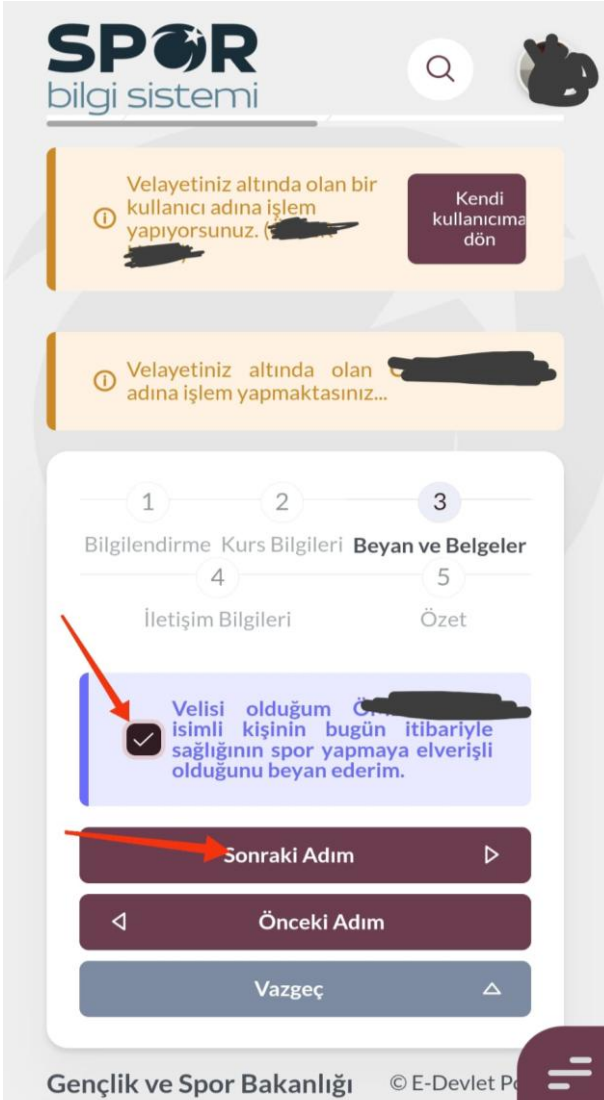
SPOR
bilgi sistemi

Velayetiniz altında olan bir kullanıcı adına işlem yapıyorsunuz. ([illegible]

Kendi kullanıcıma dön

Velayetiniz altında olan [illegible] adına işlem yapmaktasınız...

1
Bilgilendirme
2
Kurs Bilgileri
3
Beyan ve Belgeler
4
İletişim Bilgileri
5
Özet

Velisi olduğum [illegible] isimli kişinin bugün itibariyle sağlığının spor yapmaya elverişli olduğunu beyan ederim.

Sonraki Adım

Önceki Adım

Vazgeç

Gençlik ve Spor Bakanlığı © E-Devlet P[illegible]